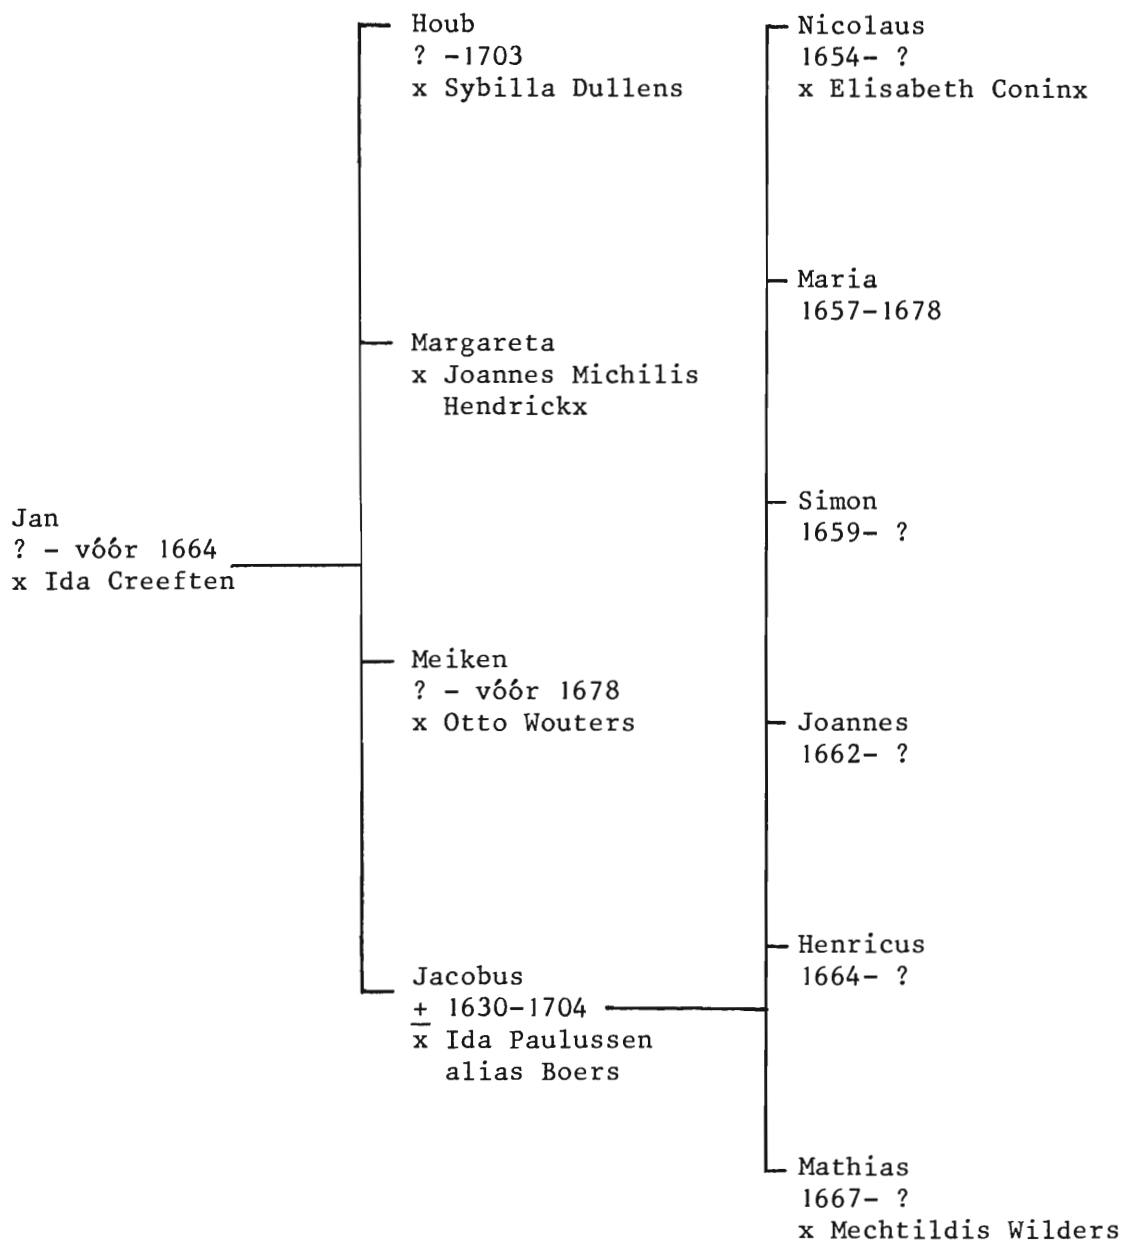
Jan
? - vóór 1664
x Ida Creeften

Houb
? -1703
x Sybilla Dullens

Margareta
x Joannes Michilis Hendrickx

Meiken
? - vóór 1678
x Otto Wouters

Jacobus
$\pm$ 1630-1704
x Ida Paulussen alias Boers

Nicolaus
1654- ?
x Elisabeth Coninx

Maria
1657-1678

Simon
1659- ?

Joannes
1662- ?

Henricus
1664- ?

Mathias
1667- ?
x Mechtildis Wilders